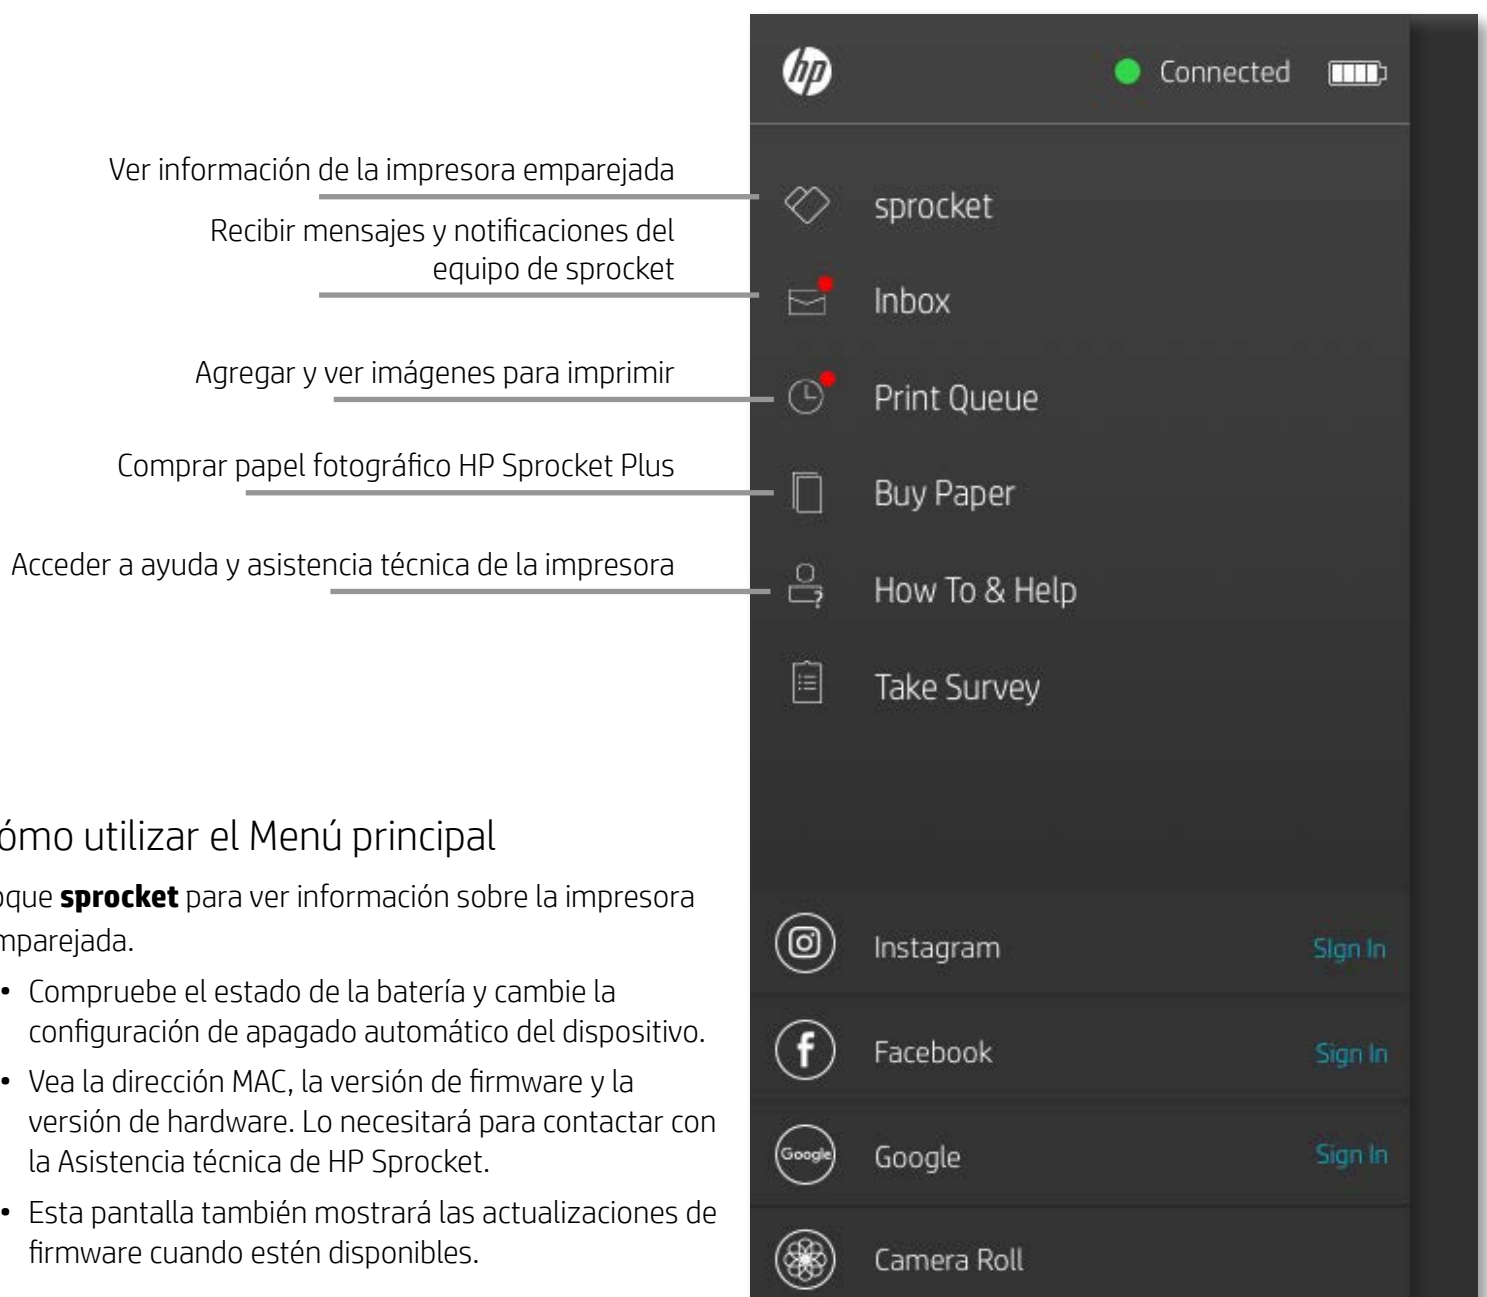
Ver información de la impresora emparejada

Recibir mensajes y notificaciones del equipo de sprocket

Agregar y ver imágenes para imprimir

Comprar papel fotográfico HP Sprocket Plus

Acceder a ayuda y asistencia técnica de la impresora

ómo utilizar el Menú principal

oque **sprocket** para ver información sobre la impresora mparejada.

• Compruebe el estado de la batería y cambie la configuración de apagado automático del dispositivo.

• Vea la dirección MAC, la versión de firmware y la versión de hardware. Lo necesitará para contactar con la Asistencia técnica de HP Sprocket.

• Esta pantalla también mostrará las actualizaciones de firmware cuando estén disponibles.

hp

Connected

sprocket

Inbox

Print Queue

Buy Paper

How To & Help

Take Survey

Instagram Sign In

Facebook Sign In

Google Sign In

Camera Roll